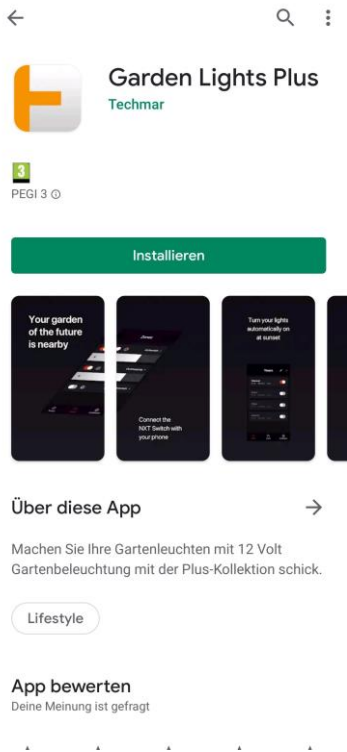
Garden Lights Plus
Techmar

3
PEGI 3

Installieren

Your garden of the future is nearby

Connect the NXT Switch with your phone

Turn your lights automatically on at sunset

Über diese App

Machen Sie Ihre Gartenleuchten mit 12 Volt Gartenbeleuchtung mit der Plus-Kollektion schick.

Lifestyle

App bewerten
Deine Meinung ist gefragt